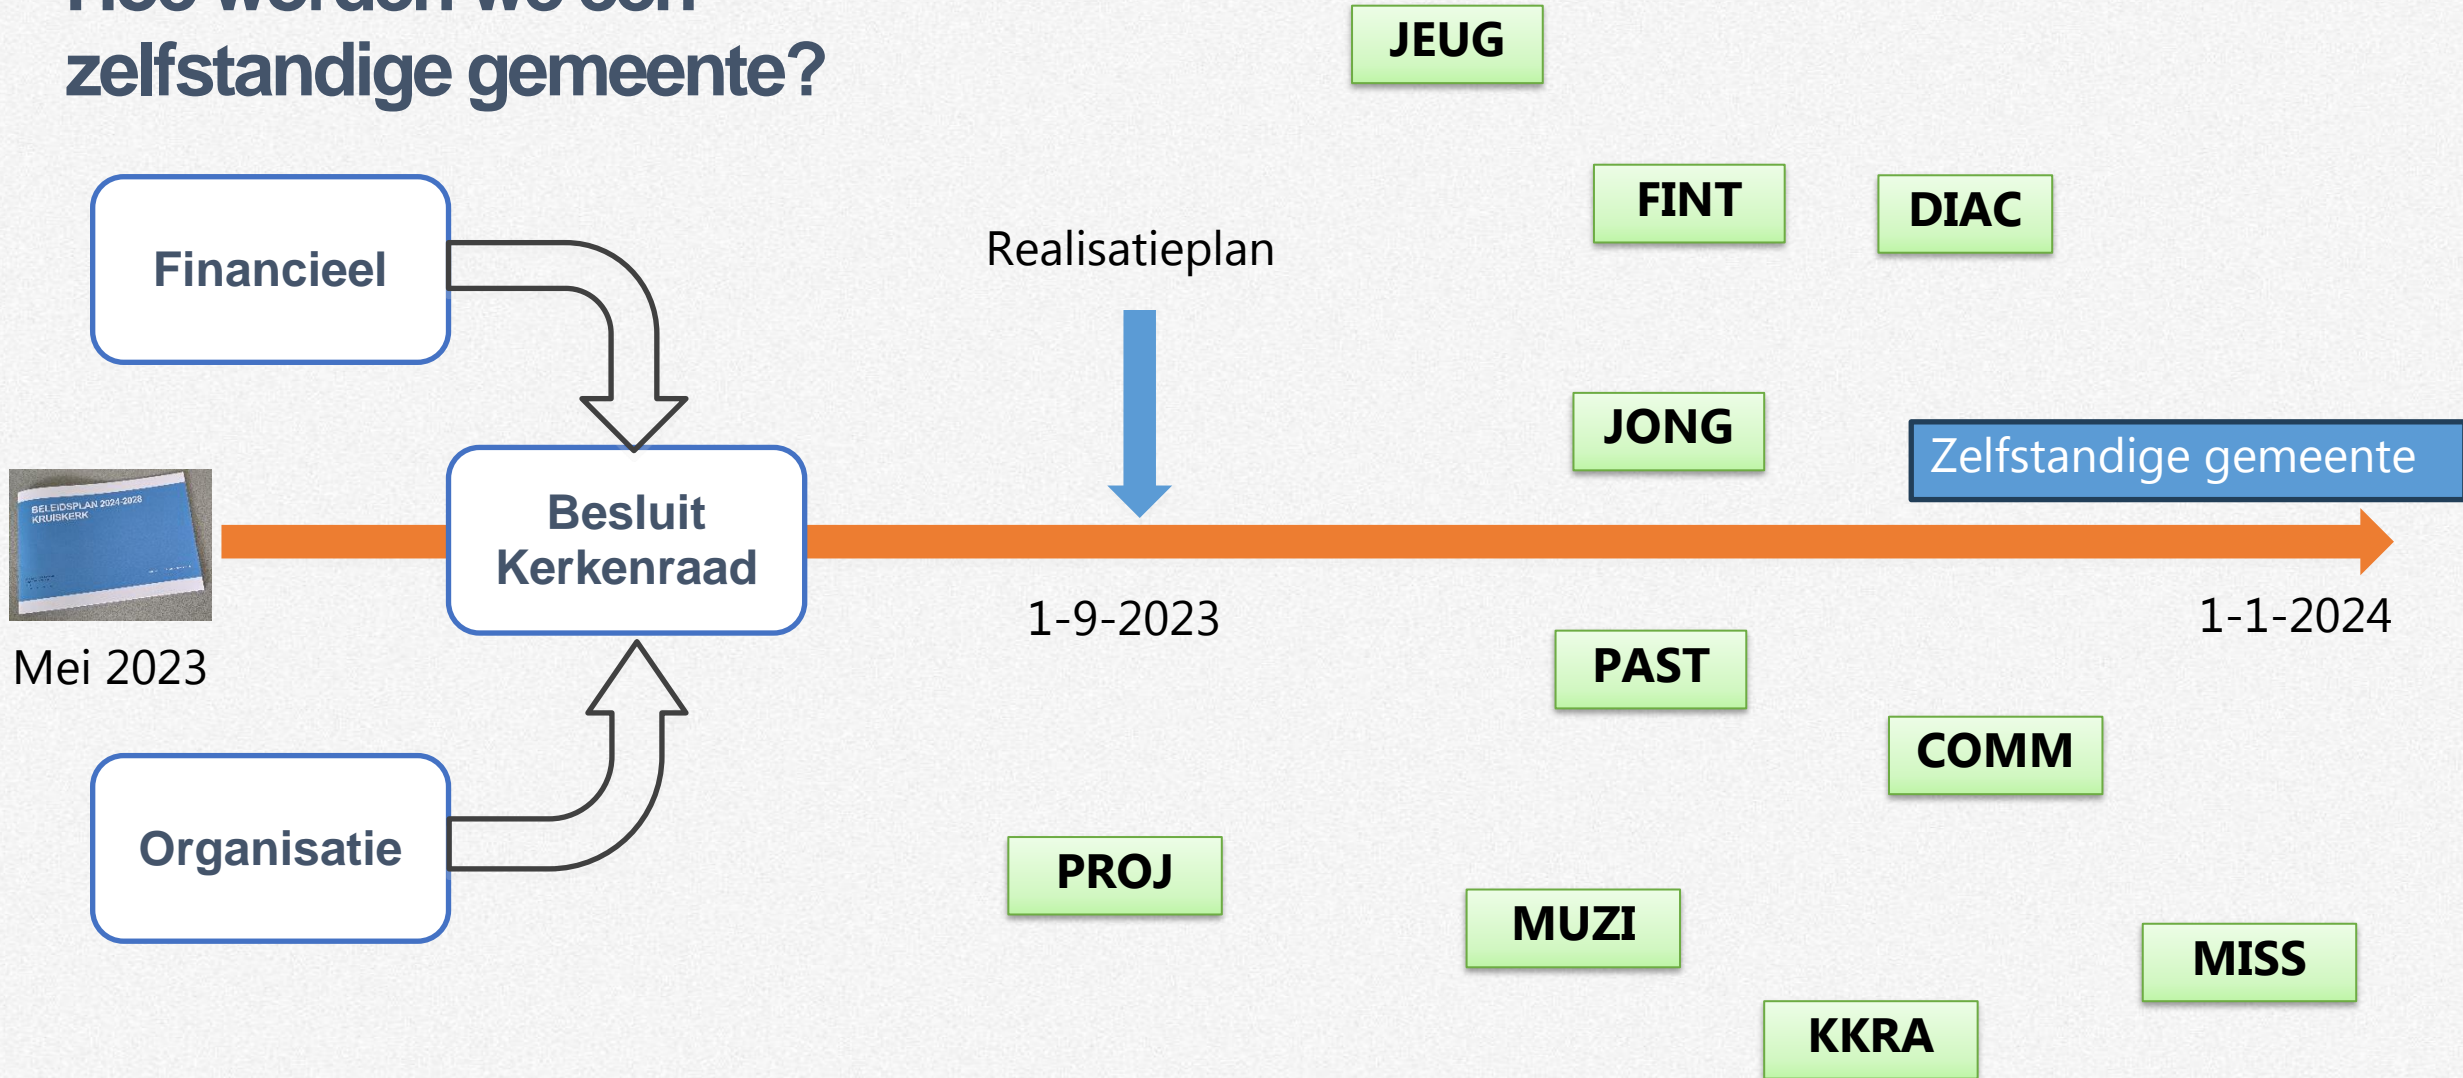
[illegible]
zelfstandige gemeente?

JEUG

Financieel

FINT

DIAC

Realisatieplan

JONG

Zelfstandige gemeente

BELEIDSPLAN 2024-2028
KRUISKERK

Besluit Kerkenraad

1-9-2023

1-1-2024

Mei 2023

PAST

COMM

Organisatie

PROJ

MUZI

MISS

KKRA